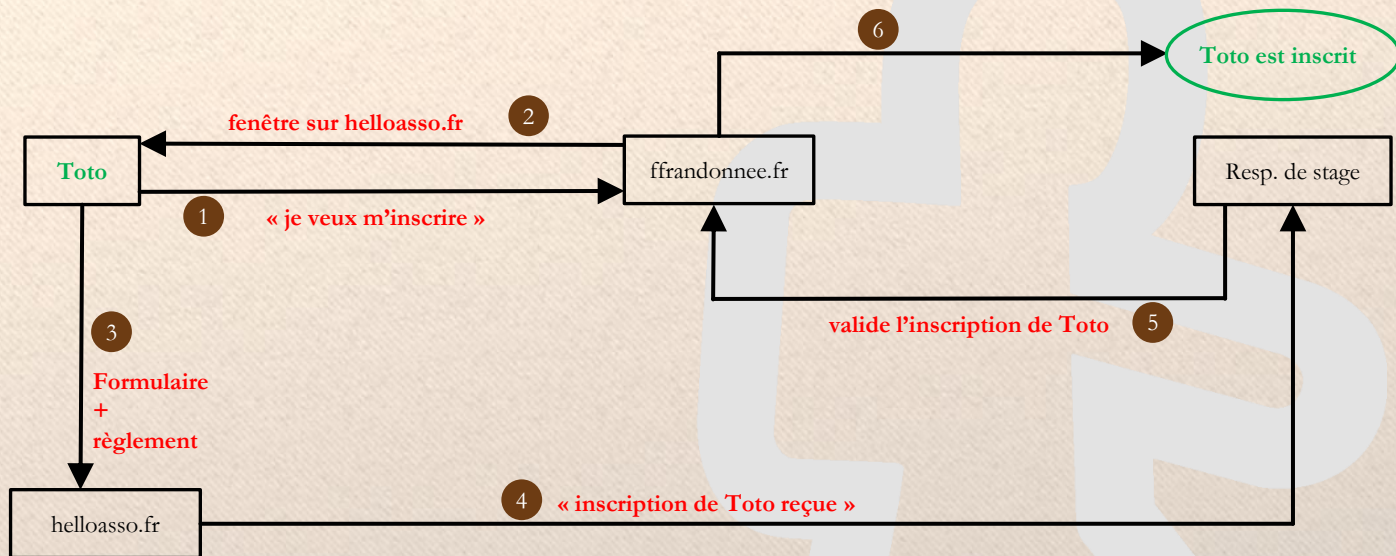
6

Toto est inscrit

2

fenêtre sur helloasso.fr

Toto

ffrandonnee.fr

Resp. de stage

1

« je veux m'inscrire »

valide l'inscription de Toto

5

3

Formulaire
+
règlement

helloasso.fr

4

« inscription de Toto reçue »